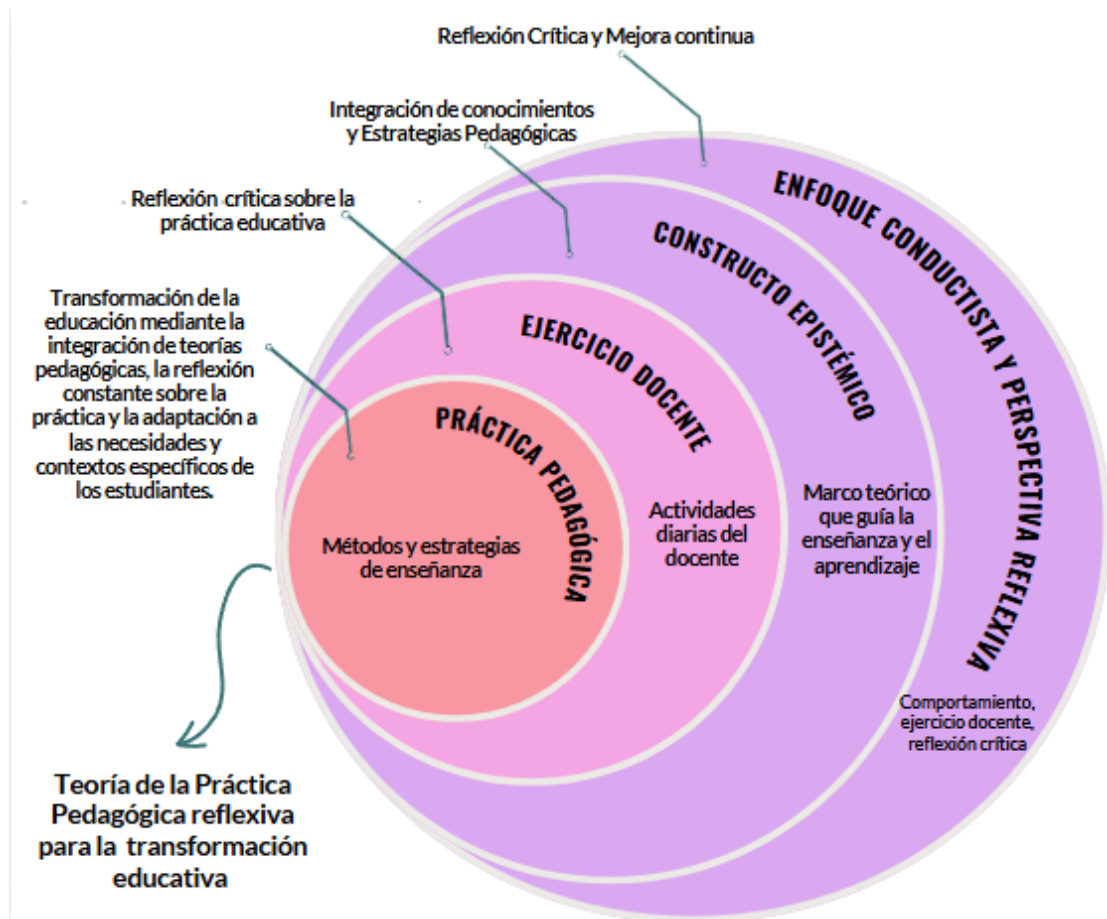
Reflexión Crítica y Mejora continua

Integración de conocimientos y Estrategias Pedagógicas

Reflexión crítica sobre la práctica educativa

Transformación de la educación mediante la integración de teorías pedagógicas, la reflexión constante sobre la práctica y la adaptación a las necesidades y contextos específicos de los estudiantes.

ENFOQUE CONDUCTISTA Y PERSPECTIVA REFLEXIVA

CONSTRUCTO EPISTÉMICO

EJERCICIO DOCENTE

PRÁCTICA PEDAGÓGICA

Métodos y estrategias de enseñanza

Actividades diarias del docente

Marco teórico que guía la enseñanza y el aprendizaje

Comportamiento, ejercicio docente, reflexión crítica

Teoría de la Práctica Pedagógica reflexiva para la transformación educativa